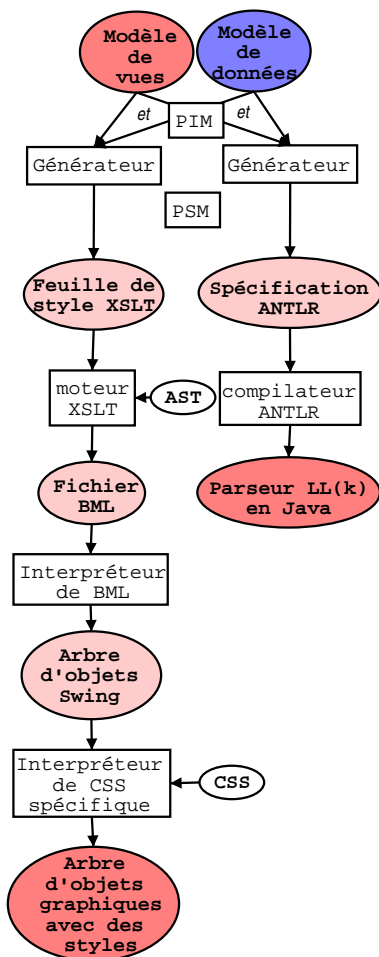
Modèle de vues

Modèle de données

et

PIM

et

Générateur

Générateur

PSM

Feuille de style XSLT

Spécification ANTLR

moteur XSLT

AST

compilateur ANTLR

Fichier BML

Parseur LL(k) en Java

Interpréteur de BML

Arbre d'objets Swing

Interpréteur de CSS spécifique

CSS

Arbre d'objets graphiques avec des styles